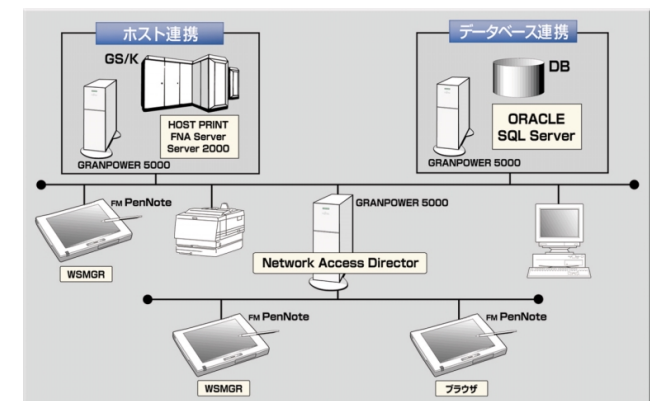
ホスト連携

GS/K

HOST PRINT
FNA Server
Server 2000

GRANPOWER 5000

データベース連携

DB

ORACLE
SQL Server

GRANPOWER 5000

FM PenNote

WSMGR

GRANPOWER 5000

Network Access Director

FM PenNote

WSMGR

FM PenNote

ブラウザ